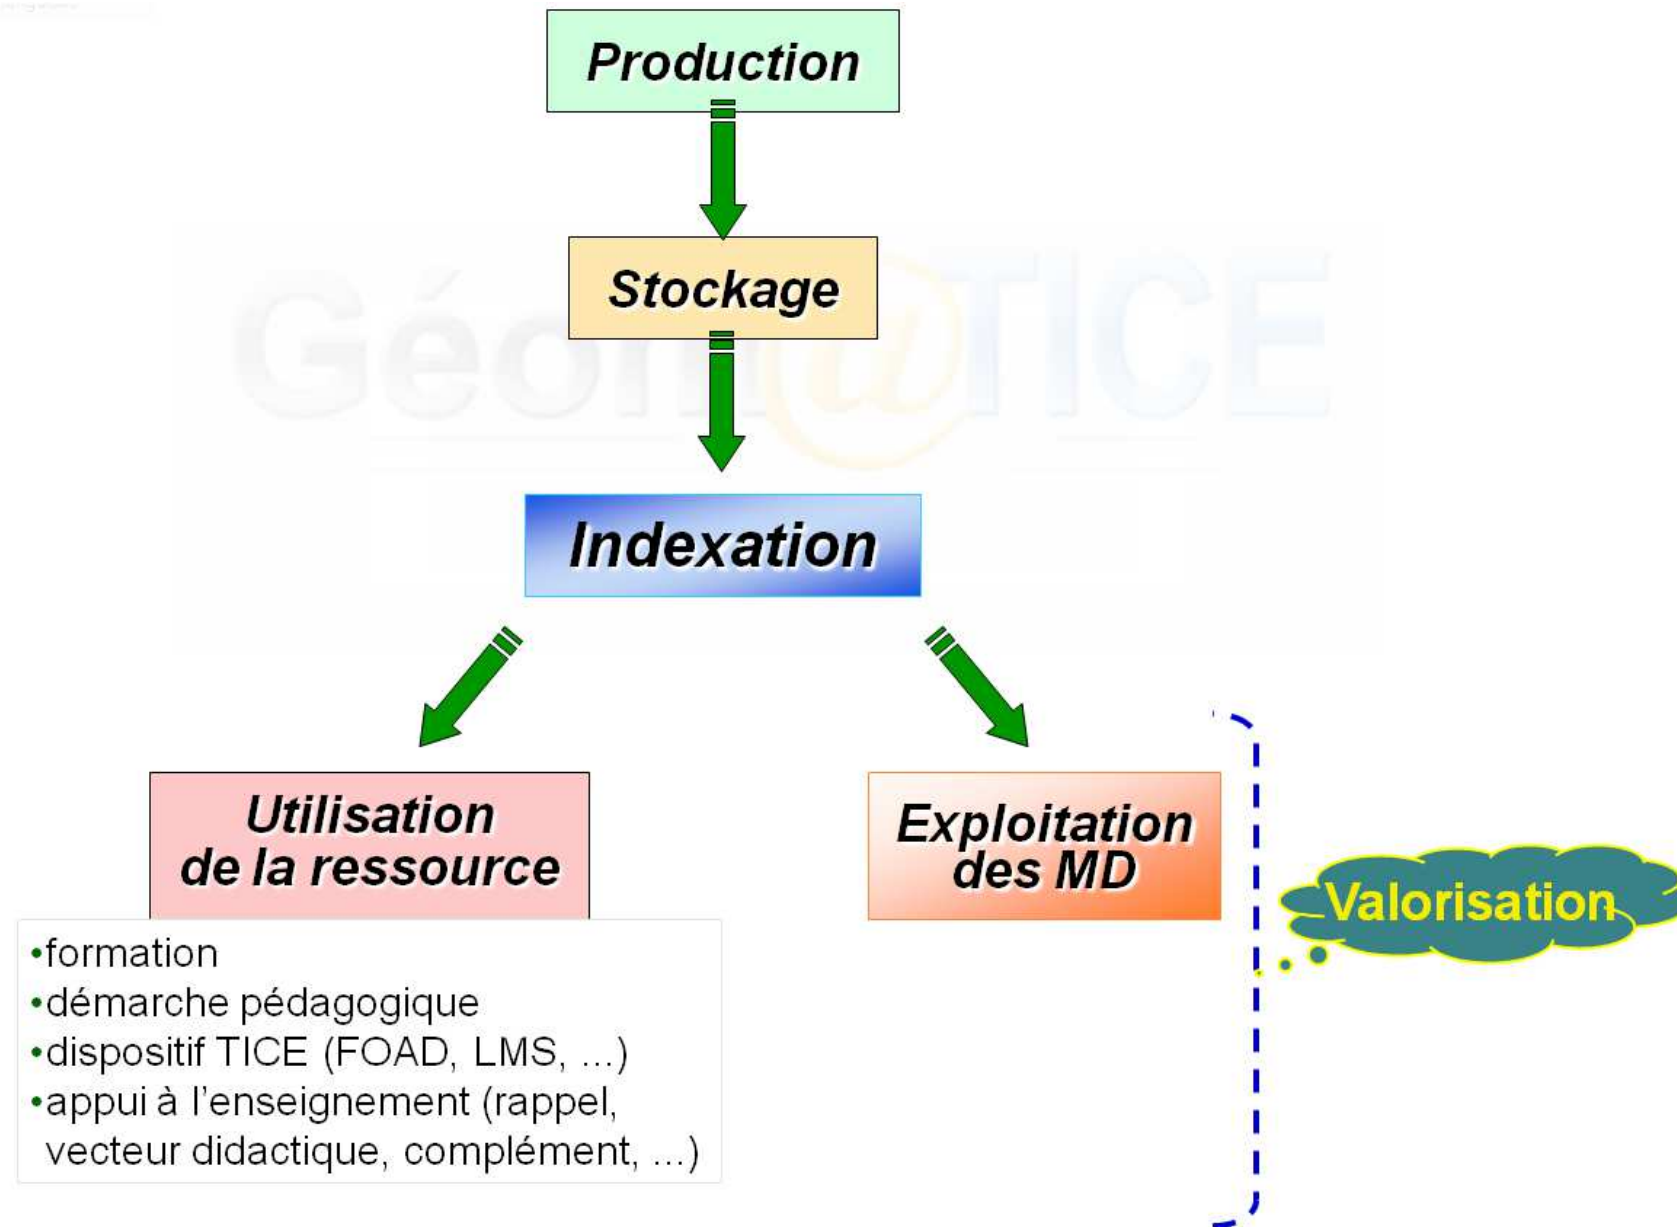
Production

Stockage

Géom@TICE

Indexation

Utilisation de la ressource

•formation
•démarche pédagogique
•dispositif TICE (FOAD, LMS, ...)
•appui à l'enseignement (rappel, vecteur didactique, complément, ...)

Exploitation des MD

Valorisation